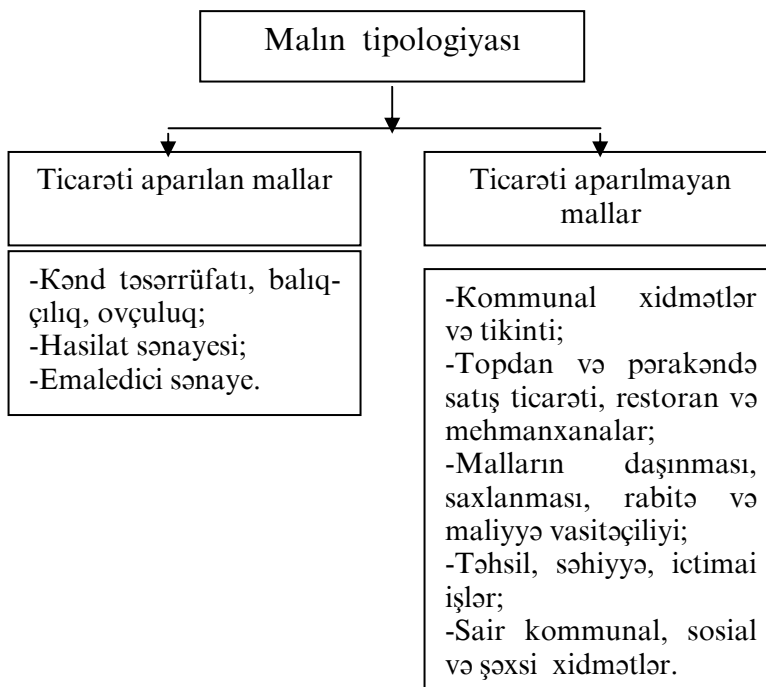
Malın tipologiyası

Ticarəti aparılan mallar

-Kənd təsərrüfatı, balıqçılıq, ovçuluq;
-Hasilat sənayesi;
-Emaledici sənaye.

Ticarəti aparılmayan mallar

-Kommunal xidmətlər və tikinti;
-Topdan və pərakəndə satış ticarəti, restoran və mehmanxanalar;
-Malların daşınması, saxlanması, rabitə və maliyyə vasitəçiliyi;
-Təhsil, səhiyyə, ictimai işlər;
-Sair kommunal, sosial və şəxsi xidmətlər.